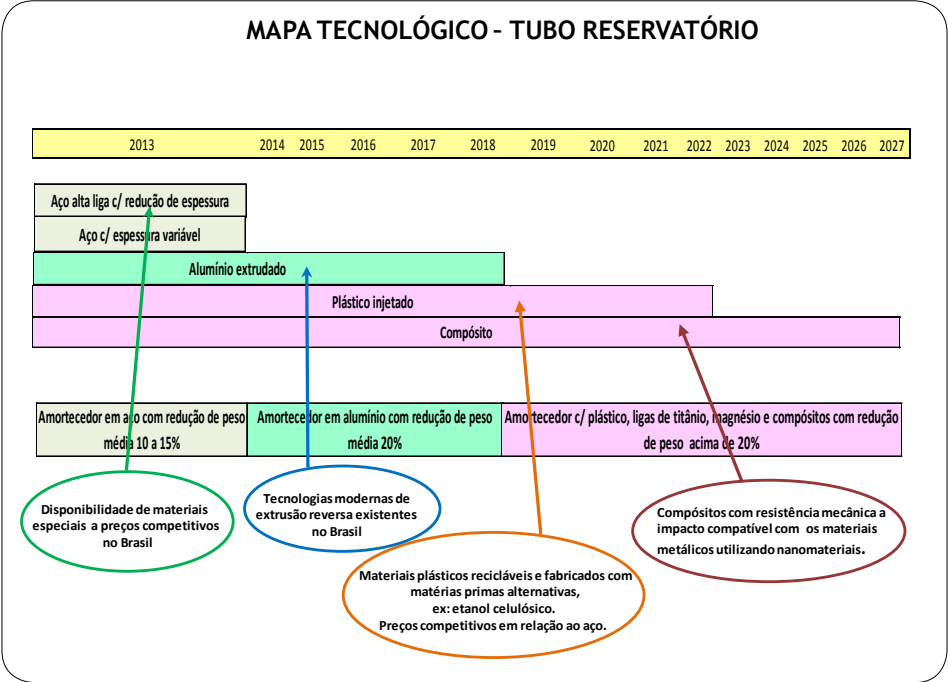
MAPA TECNOLÓGICO – TUBO RESERVATÓRIO

| 2013 | 2014 | 2015 | 2016 | 2017 | 2018 | 2019 | 2020 | 2021 | 2022 | 2023 | 2024 | 2025 | 2026 | 2027 |
|---|---|---|---|---|---|---|---|---|---|---|---|---|---|---|

Aço alta liga c/ redução de espessura

Aço c/ espessura variável

Alumínio extrudado

Plástico injetado

Compósito

Amortecedor em aço com redução de peso média 10 a 15%

Amortecedor em alumínio com redução de peso média 20%

Amortecedor c/ plástico, ligas de titânio, magnésio e compósitos com redução de peso acima de 20%

Disponibilidade de materiais especiais a preços competitivos no Brasil

Tecnologias modernas de extrusão reversa existentes no Brasil

Compósitos com resistência mecânica a impacto compatível com os materiais metálicos utilizando nanomateriais.

Materiais plásticos recicláveis e fabricados com matérias primas alternativas, ex: etanol celulósico. Preços competitivos em relação ao aço.